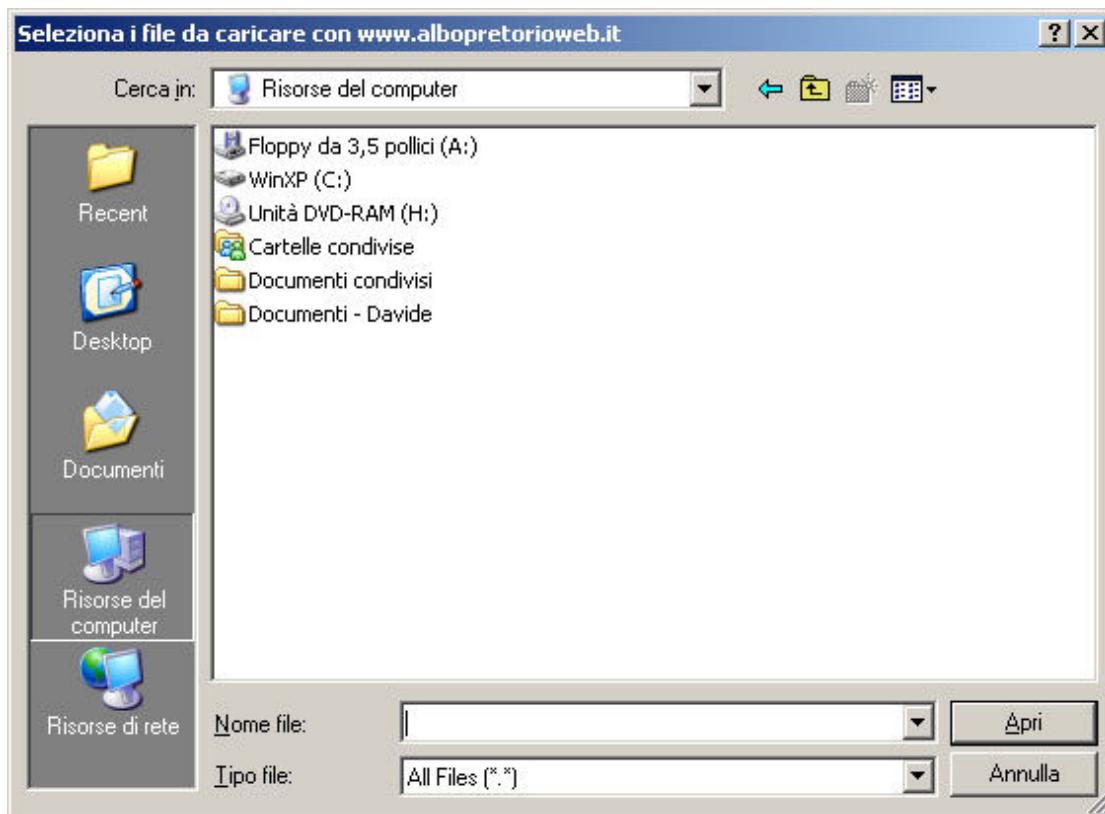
Seleziona i file da caricare con www.albopretorioweb.it

?

Cerca in: Risorse del computer

Recent

Desktop

Documenti

Risorse del computer

Risorse di rete

Floppy da 3,5 pollici (A:)
WinXP (C:)
Unità DVD-RAM (H:)
Cartelle condivise
Documenti condivisi
Documenti - Davide

Nome file:

Tipo file: All Files (*.*)

Apri

Annulla